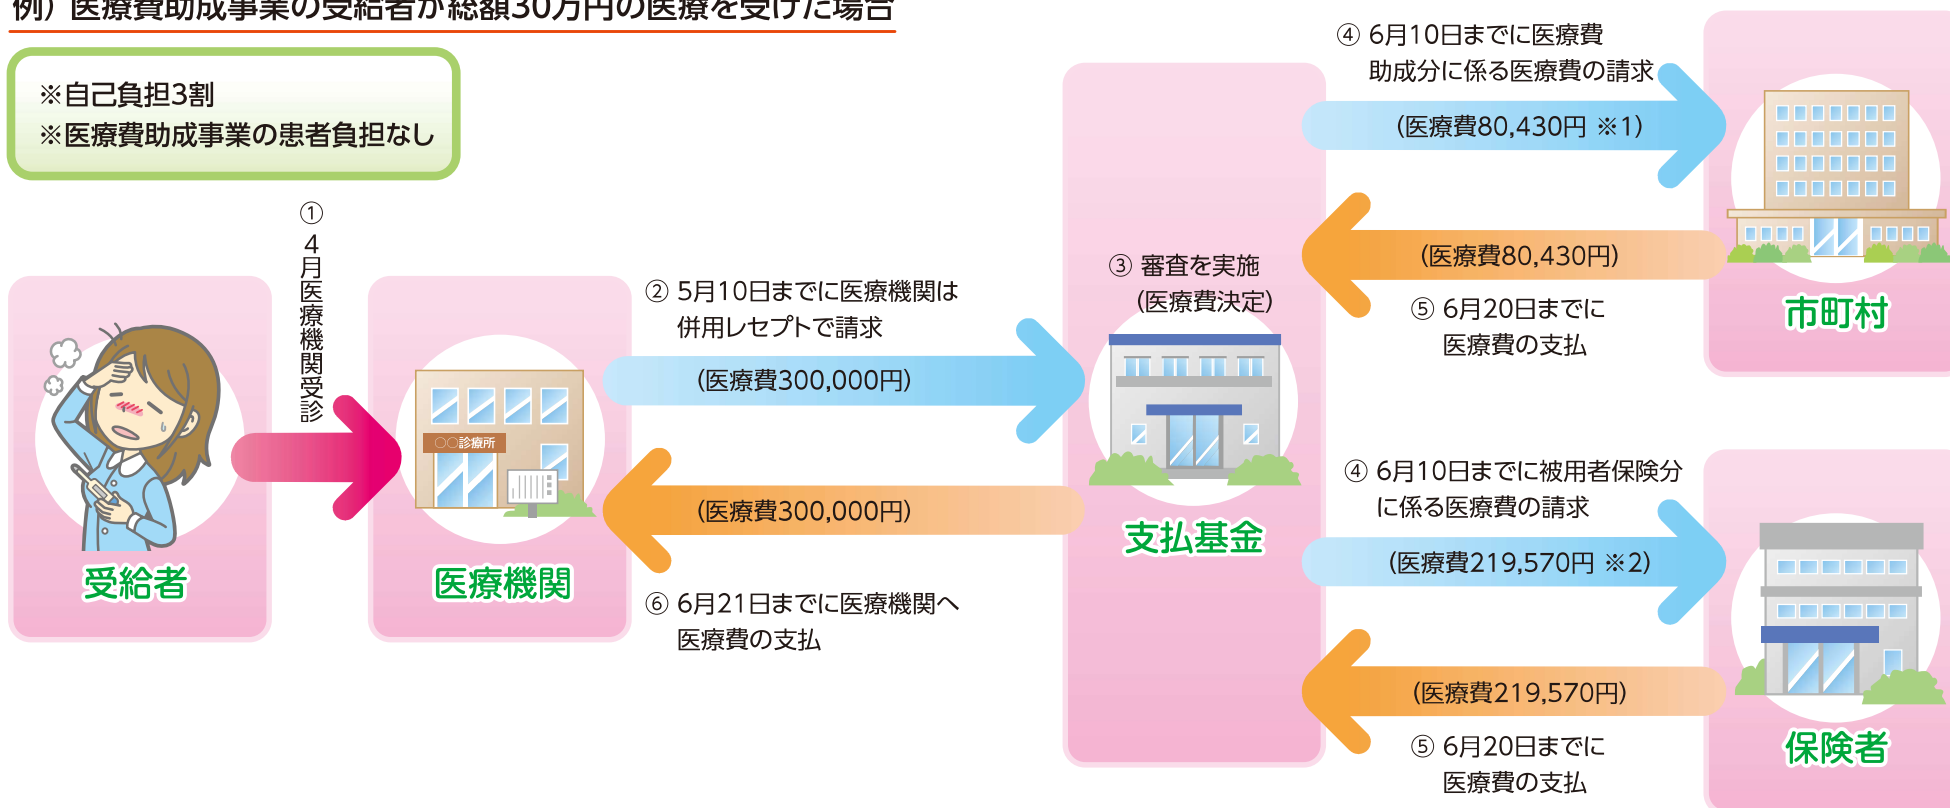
例）医療費助成事業の受給者が総額30万円の医療を受けた場合

※自己負担3割
※医療費助成事業の患者負担なし

① 4月医療機関受診

受給者

医療機関

○○診療所

② 5月10日までに医療機関は併用レセプトで請求

(医療費300,000円)

(医療費300,000円)

⑥ 6月21日までに医療機関へ医療費の支払

③ 審査を実施 (医療費決定)

支払基金

④ 6月10日までに医療費助成分に係る医療費の請求

(医療費80,430円 ※1)

(医療費80,430円)

⑤ 6月20日までに医療費の支払

市町村

④ 6月10日までに被用者保険分に係る医療費の請求

(医療費219,570円 ※2)

(医療費219,570円)

⑤ 6月20日までに医療費の支払

保険者